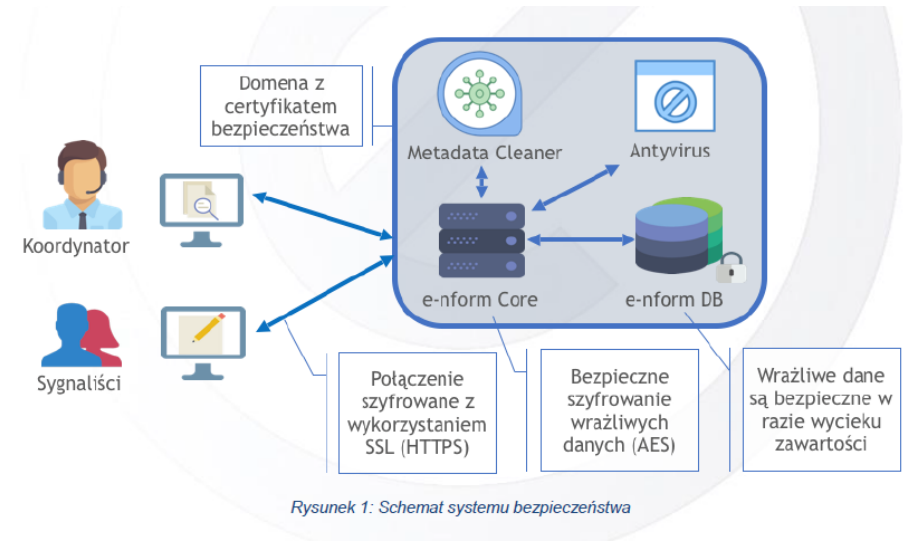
Domena z certyfikatem bezpieczeństwa

Metadata Cleaner

Antyvirus

Koordynator

e-nform Core

e-nform DB

Sygnaliści

Połączenie szyfrowane z wykorzystaniem SSL (HTTPS)

Bezpieczne szyfrowanie wrażliwych danych (AES)

Wrażliwe dane są bezpieczne w razie wycieku zawartości

Rysunek 1: Schemat systemu bezpieczeństwa